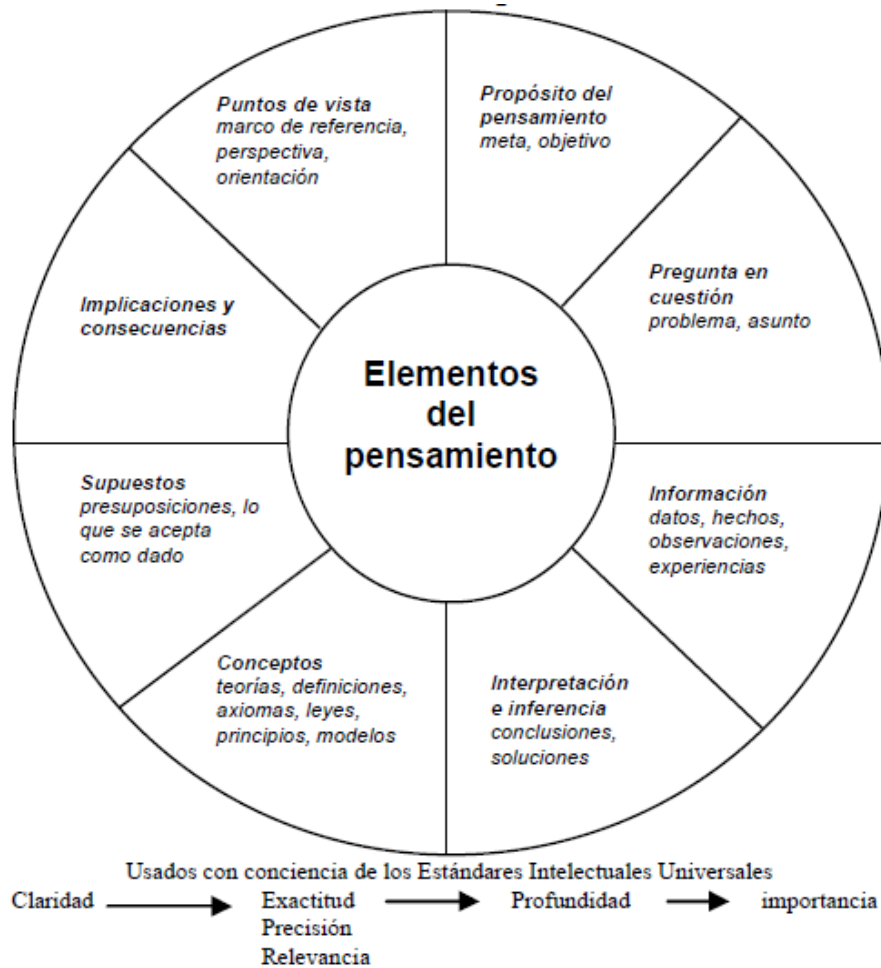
Elementos del pensamiento

Propósito del pensamiento
meta, objetivo

Pregunta en cuestión
problema, asunto

Información
datos, hechos, observaciones, experiencias

Interpretación e inferencia
conclusiones, soluciones

Conceptos
teorías, definiciones, axiomas, leyes, principios, modelos

Supuestos
presuposiciones, lo que se acepta como dado

Implicaciones y consecuencias

Puntos de vista
marco de referencia, perspectiva, orientación

Usados con conciencia de los Estándares Intelectuales Universales

Claridad → Exactitud Precisión Relevancia → Profundidad → importancia